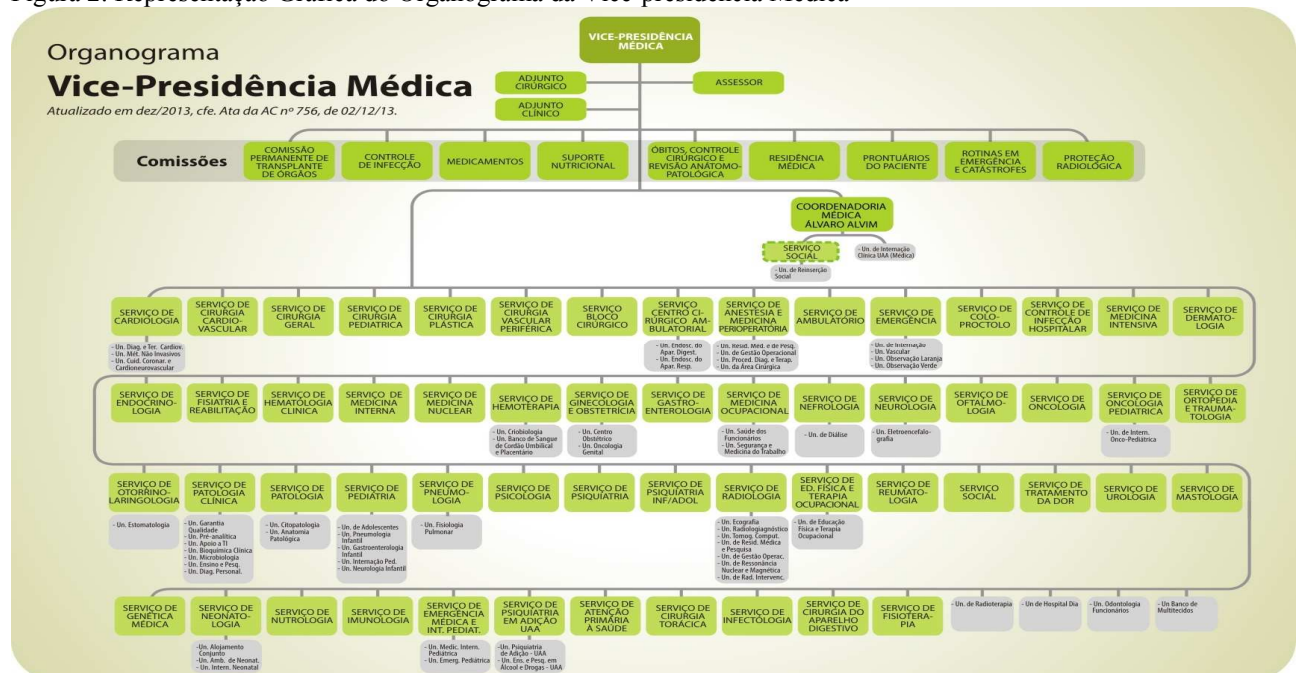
Figura 2: Representação Gráfica do Organograma da Vice-presidência Médica

Organograma
Vice-Presidência Médica
Atualizado em dez/2013, cfe. Ata da AC nº 756, de 02/12/13.

VICE-PRESIDÊNCIA MÉDICA

ADJUNTO CIRÚRGICO

ASSESSOR

ADJUNTO CLÍNICO

Comissões

COMISSÃO PERMANENTE DE TRANSPLANTE DE ÓRGÃOS

CONTROLE DE INFECÇÃO

MEDICAMENTOS

SUPORTE NUTRICIONAL

ÓBITOS, CONTROLE CIRÚRGICO E REVISÃO ANATOMO-PATOLÓGICA

RESIDÊNCIA MÉDICA

PRONTUÁRIOS DO PACIENTE

ROTINAS EM EMERGÊNCIA E CATÁSTROFES

PROTEÇÃO RADIOLÓGICA

COORDENADORIA MÉDICA ÁLVARO ALVIM

SERVIÇO SOCIAL

- Un. de Reinserção Social

- Un. de Internação Clínica UAA (Médica)

SERVIÇO DE CARDIOLOGIA
- Un. Diag. e Tec. Cardiov.
- Un. Mét. Não Invasivos
- Un. Cuid. Coronar. e Cardioneurovascular

SERVIÇO DE CIRURGIA CARDIO-VASCULAR

SERVIÇO DE CIRURGIA GERAL

SERVIÇO DE CIRURGIA PEDIÁTRICA

SERVIÇO DE CIRURGIA PLÁSTICA

SERVIÇO DE CIRURGIA VASCULAR PERIFÉRICA

SERVIÇO BLOCO CIRÚRGICO

SERVIÇO CENTRO CI-RÚRGICO AMBULATORIAL
- Un. Endosc. do Apar. Digest.
- Un. Endosc. do Apar. Resp.

SERVIÇO DE ANESTESIA E MEDICINA PERIOPERATÓRIA
- Un. Resid. Méd. e de Pesq.
- Un. de Gestão Operacional
- Un. Proced. Diag. e Terap.
- Un. da Área Cirúrgica

SERVIÇO DE AMBULATÓRIO

SERVIÇO DE EMERGÊNCIA
- Un. de Internação
- Un. Vascular
- Un. Observação Laranja
- Un. Observação Verde

SERVIÇO DE COLO-PROCTOLO

SERVIÇO DE CONTROLE DE INFECÇÃO HOSPITALAR

SERVIÇO DE MEDICINA INTENSIVA

SERVIÇO DE DERMATO-LOGIA

SERVIÇO DE ENDOCRINO-LOGIA

SERVIÇO DE FISIATRIA E REABILITAÇÃO

SERVIÇO DE HEMATOLOGIA CLÍNICA

SERVIÇO DE MEDICINA INTERNA

SERVIÇO DE MEDICINA NUCLEAR

SERVIÇO DE HEMOTERAPIA
- Un. Criobiologia
- Un. Banco de Sangue de Cordão Umbilical e Placentário

SERVIÇO DE GINECOLOGIA E OBSTETRÍCIA
- Un. Centro Obstétrico
- Un. Oncologia Genital

SERVIÇO DE GASTRO-ENTEROLOGIA

SERVIÇO DE MEDICINA OCUPACIONAL
- Un. Saúde dos Funcionários
- Un. Segurança e Medicina do Trabalho

SERVIÇO DE NEFROLOGIA
- Un. de Diálise

SERVIÇO DE NEUROLOGIA
- Un. Eletroencefalo-grafia

SERVIÇO DE OFTALMO-LOGIA

SERVIÇO DE ONCOLOGIA

SERVIÇO DE ONCOLOGIA PEDIÁTRICA
- Un. de Intern. Onco-Pediátrica

SERVIÇO DE ORTOPEDIA E TRAUMA-TOLOGIA

SERVIÇO DE OTORRINO-LARINGOLOGIA
- Un. Estomatologia

SERVIÇO DE PATOLOGIA CLÍNICA
- Un. Garantia Qualidade
- Un. Pré-analítica
- Un. Apoio a TI
- Un. Bioquímica Clínica
- Un. Microbiologia
- Un. Ensino e Pesq.
- Un. Diag. Personal.

SERVIÇO DE PATOLOGIA
- Un. Citopatologia
- Un. Anatomia Patológica

SERVIÇO DE PEDIATRIA
- Un. de Adolescentes
- Un. Pneumologia Infantil
- Un. Gastroenterologia Infantil
- Un. Internação Ped.
- Un. Neurologia Infantil

SERVIÇO DE PNEUMO-LOGIA
- Un. Fisiologia Pulmonar

SERVIÇO DE PSICOLOGIA

SERVIÇO DE PSIQUIATRIA

SERVIÇO DE PSIQUIATRIA INF/ADOL

SERVIÇO DE RADIOLOGIA
- Un. Ecografia
- Un. Radiologiagnóstico
- Un. Tomog. Comput.
- Un. de Resid. Médica e Pesquisa
- Un. de Gestão Operac.
- Un. de Ressonância Nuclear e Magnética
- Un. de Rad. Intervenc.

SERVIÇO DE ED. FÍSICA E TERAPIA OCUPACIONAL
- Un. de Educação Física e Terapia Ocupacional

SERVIÇO DE REUMATO-LOGIA

SERVIÇO SOCIAL

SERVIÇO DE TRATAMENTO DA DOR

SERVIÇO DE UROLOGIA

SERVIÇO DE MASTOLOGIA

SERVIÇO DE GENÉTICA MÉDICA

SERVIÇO DE NEONATO-LOGIA
- Un. Alojamento Conjunto
- Un. Amb. de Neonat.
- Un. Intern. Neonatal

SERVIÇO DE NUTROLOGIA

SERVIÇO DE IMUNOLOGIA

SERVIÇO DE EMERGÊNCIA MÉDICA E INT. PEDIAT.
- Un. Medic. Intern. Pediatrica
- Un. Emerg. Pediátrica

SERVIÇO DE PSIQUIATRIA EM ADIÇÃO UAA
- Un. Psiquiatria de Adição - UAA
- Un. Ens. e Pesq. em Álcool e Drogas - UAA

SERVIÇO DE ATENÇÃO PRIMÁRIA À SAÚDE

SERVIÇO DE CIRURGIA TORÁCICA

SERVIÇO DE INFECTOLOGIA

SERVIÇO DE CIRURGIA DO APARELHO DIGESTIVO

SERVIÇO DE FISIOTERA-PIA

- Un. de Radioterapia

- Un. de Hospital Dia

- Un. Odontologia Funcionários

- Un. Banco de Multitecidos